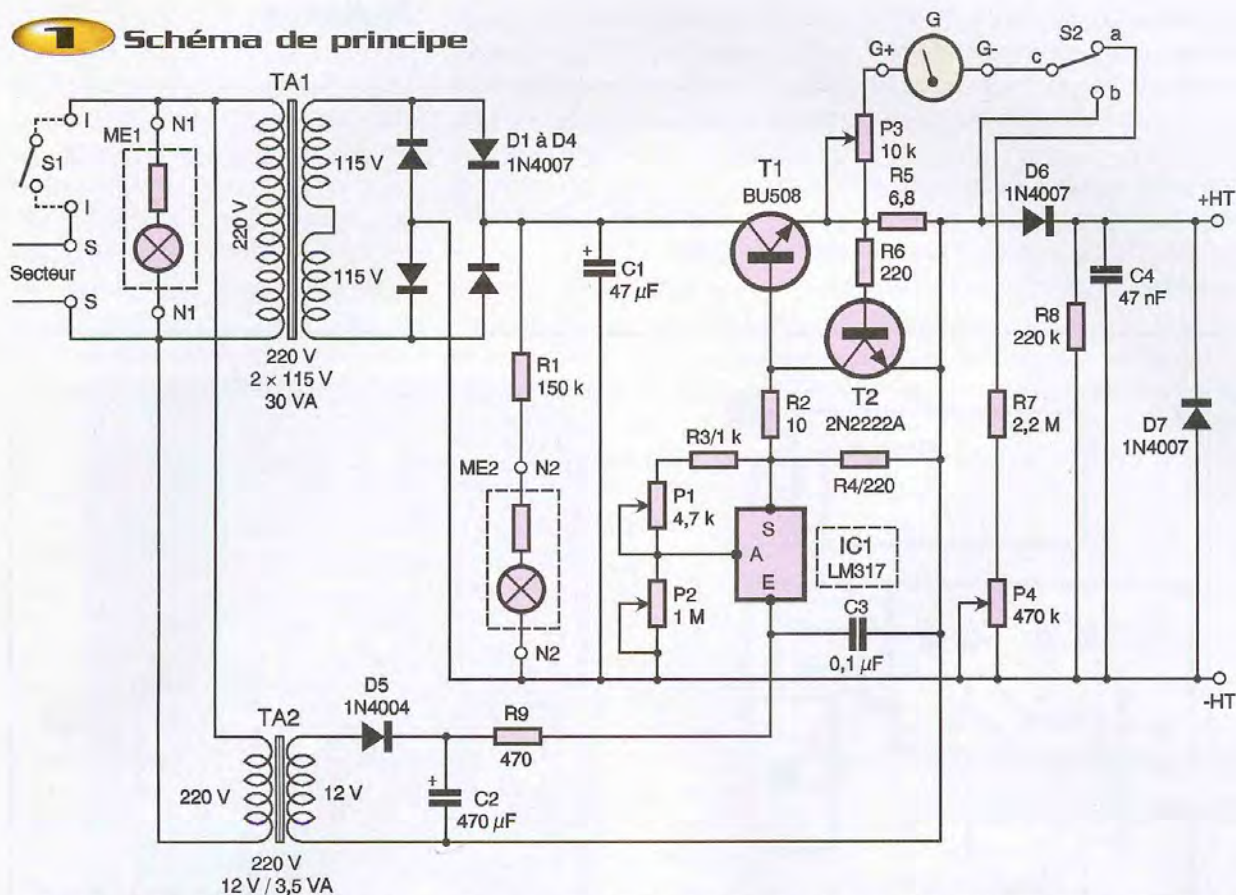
1 Schéma de principe

G
G+
G-
S2
a
c
b
TA1
I
N1
ME1
S1
I
S
Secteur
S
N1
220 V
115 V
115 V
D1 à D4
1N4007
P3
10 k
T1
BU508
R5
6,8
D6
1N4007
+HT
R6
220
C1
47 $\mu$F
C4
47 nF
R8
220 k
220 V
2 × 115 V
30 VA
R1
150 k
T2
2N2222A
R2
10
R7
2,2 M
D7
1N4007
ME2
N2
R3/1 k
R4/220
P1
4,7 k
S
A
E
IC1
LM317
P2
1 M
C3
0,1 $\mu$F
P4
470 k
N2
-HT
TA2
D5
1N4004
R9
470
220 V
12 V
C2
470 $\mu$F
220 V
12 V / 3,5 VA